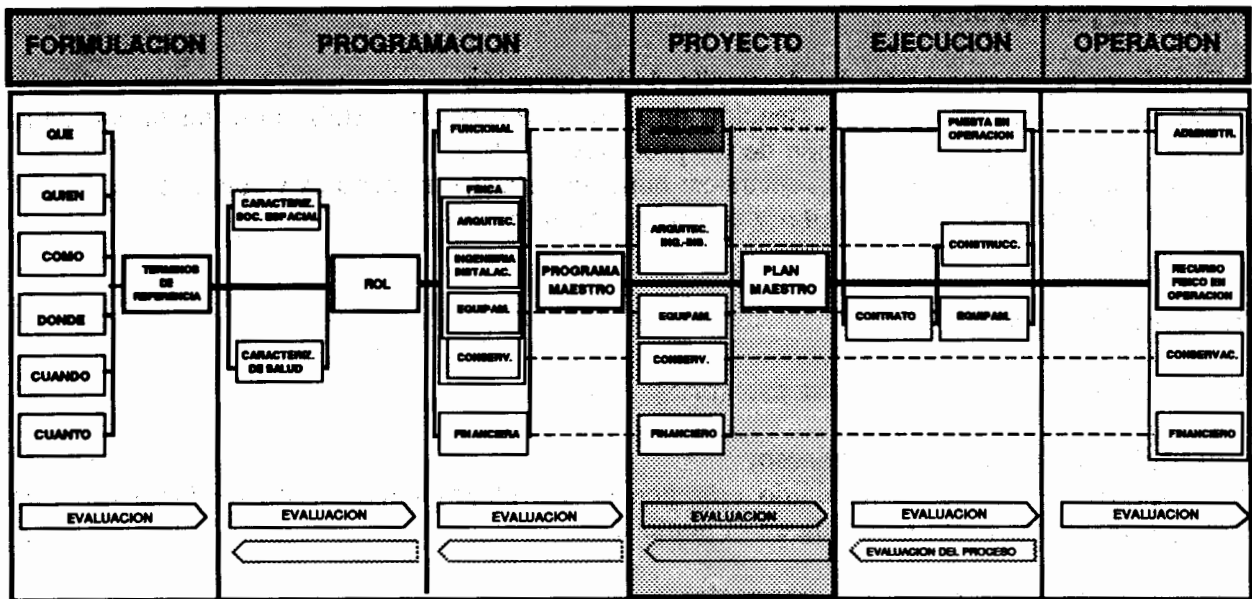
FORMULACION

PROGRAMACION

PROYECTO

EJECUCION

OPERACION

QUE

QUIEN

COMO

DONDE

CUANDO

CUANTO

TERMINOS DE REFERENCIA

EVALUACION

CARACTERIZ. SOC. ESPACIAL

ROL

CARACTERIZ. DE SALUD

EVALUACION

FUNCIONAL

FISICA

ARQUITEC.

INGENIERIA INSTALAC.

EQUIPAM.

CONSERV.

FINANCIERA

PROGRAMA MAESTRO

EVALUACION

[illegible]

ARQUITEC. ING.-INS.

EQUIPAM.

CONSERV.

FINANCIERO

PLAN MAESTRO

EVALUACION

PUESTA EN OPERACION

CONSTRUCC.

CONTRATO

EQUIPAM.

EVALUACION

EVALUACION DEL PROCESO

ADMINISTR.

RECURSO FISICO EN OPERACION

CONSERVAC.

FINANCIERO

EVALUACION